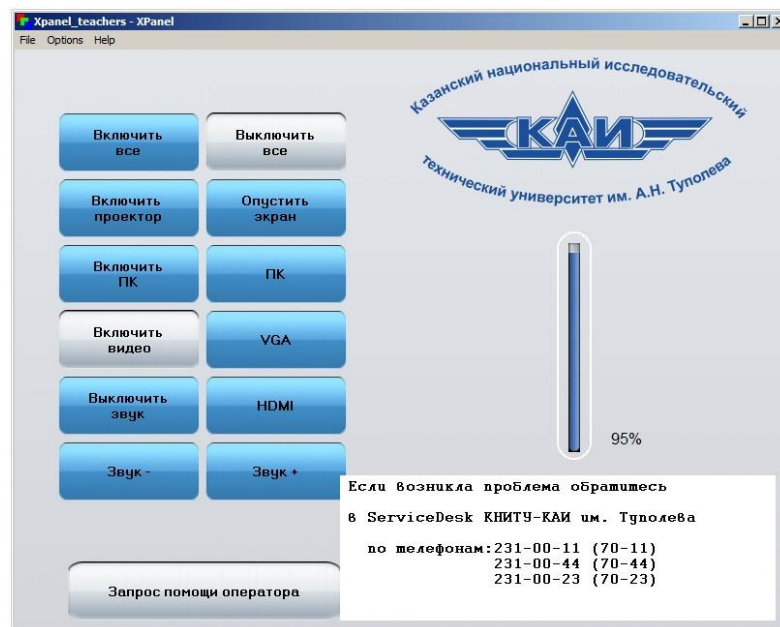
Xpanel_teachers - XPanel
File Options Help

Казанский национальный исследовательский
КАИ
технический университет им. А.Н. Туполева

Включить все
Выключить все
Включить проектор
Опустить экран
Включить ПК
ПК
Включить видео
VGA
Выключить звук
HDMI
Звук -
Звук +

95%

Запрос помощи оператора

Если возникла проблема обратитесь
в ServiceDesk КНИТУ-КАИ им. Туполева
по телефонам:231-00-11 (70-11)
231-00-44 (70-44)
231-00-23 (70-23)